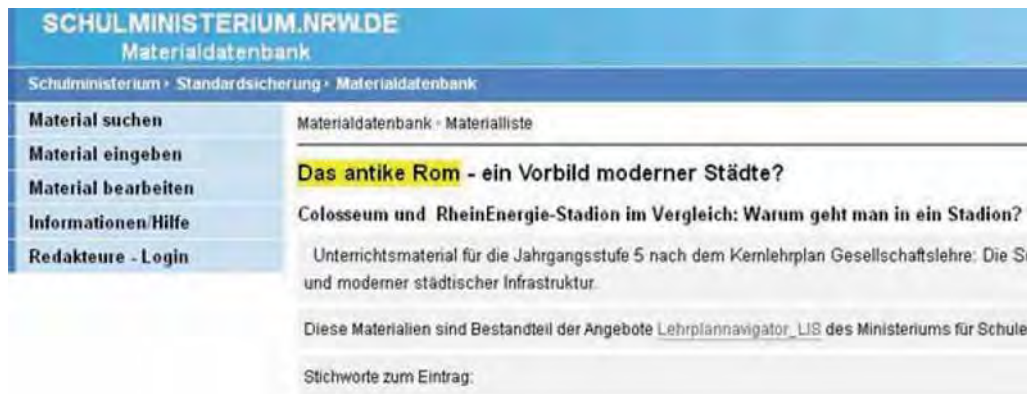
SCHULMINISTERIUM.NRW.DE
Materialdatenbank

Schulministerium › Standardsicherung › Materialdatenbank

Material suchen
Material eingeben
Material bearbeiten
Informationen/Hilfe
Redakteure - Login

Materialdatenbank › Materialliste

Das antike Rom - ein Vorbild moderner Städte?

Colosseum und RheinEnergie-Stadion im Vergleich: Warum geht man in ein Stadion?

Unterrichtsmaterial für die Jahrgangsstufe 5 nach dem Kernlehrplan Gesellschaftslehre: Die S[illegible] und moderner städtischer Infrastruktur.

Diese Materialien sind Bestandteil der Angebote Lehrplannavigator_LIS des Ministeriums für Schule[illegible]

Stichworte zum Eintrag: